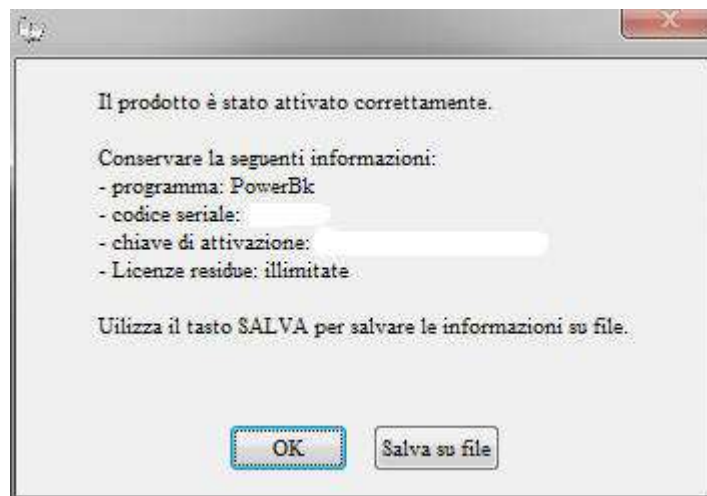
Il prodotto è stato attivato correttamente.

Conservare la seguenti informazioni:
- programma: PowerBk
- codice seriale:
- chiave di attivazione:
- Licenze residue: illimitate

Uilizza il tasto SALVA per salvare le informazioni su file.

OK

Salva su file